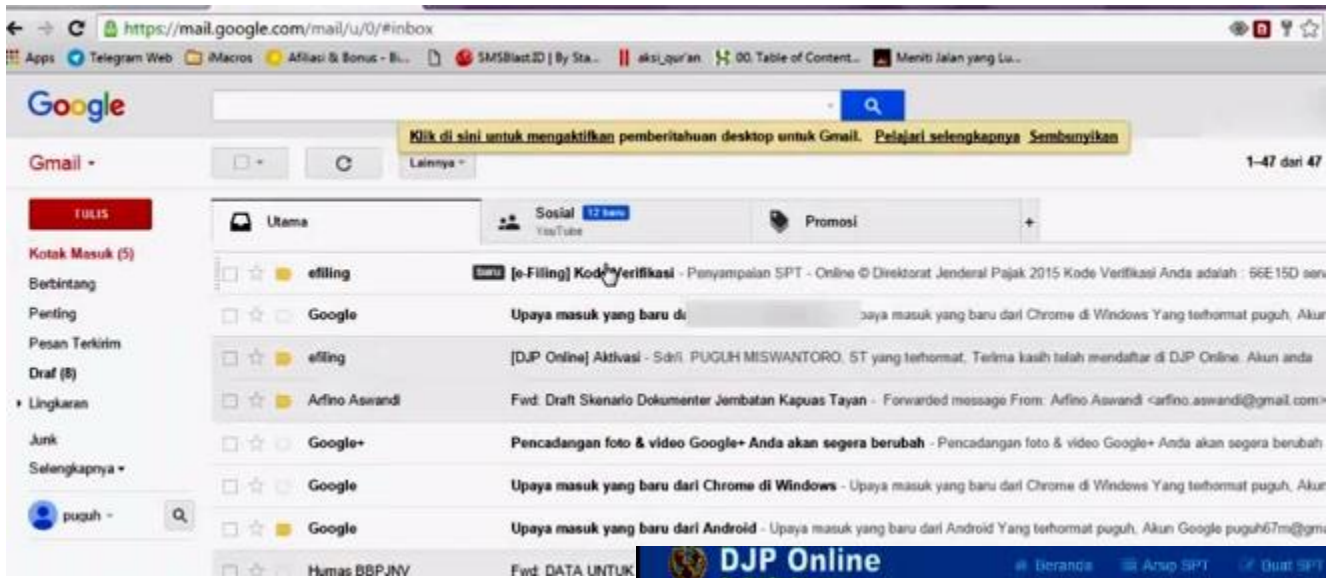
https://mail.google.com/mail/u/0/#inbox

Apps Telegram Web iMacros Afiliasi & Bonus - Bi... SMSBlastID | By Sta... aksi_qur'an 00. Table of Content... Meniti Jalan yang Lu...

Google

Klik di sini untuk mengaktifkan pemberitahuan desktop untuk Gmail. Pelajari selengkapnya Sembunyikan

Gmail ▾

Lainnya ▾

1–47 dari 47

TULIS

Kotak Masuk (5)
Berbintang
Penting
Pesan Terkirim
Draf (8)
▸ Lingkaran
Junk
Selengkapnya ▾

puguh ▾

Utama

Sosial 12 baru YouTube

Promosi

+

| | | |
|---|---|---|
| efiling | Baru [e-Filing] Kode Verifikasi - Penyampaian SPT - Online © Direktorat Jenderal Pajak 2015 Kode Verifikasi Anda adalah : 66E15D ser |
| Google | Upaya masuk yang baru d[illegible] paya masuk yang baru dari Chrome di Windows Yang terhormat puguh, Akun |
| efiling | [DJP Online] Aktivasi - Sdr/i. PUGUH MISWANTORO, ST yang terhormat, Terima kasih telah mendaftar di DJP Online. Akun anda |
| Arfino Aswandi | Fwd: Draft Skenario Dokumenter Jembatan Kapuas Tayan - Forwarded message From: Arfino Aswandi <arfino.aswandi@gmail.com> |
| Google+ | Pencadangan foto & video Google+ Anda akan segera berubah - Pencadangan foto & video Google+ Anda akan segera berubah |
| Google | Upaya masuk yang baru dari Chrome di Windows - Upaya masuk yang baru dari Chrome di Windows Yang terhormat puguh, Akun |
| Google | Upaya masuk yang baru dari Android - Upaya masuk yang baru dari Android Yang terhormat puguh, Akun Google puguh67m@gm |
| Humas BBPJNV | Fwd: DATA UNTUK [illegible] |

DJP Online

Beranda Arsip SPT Buat SPT